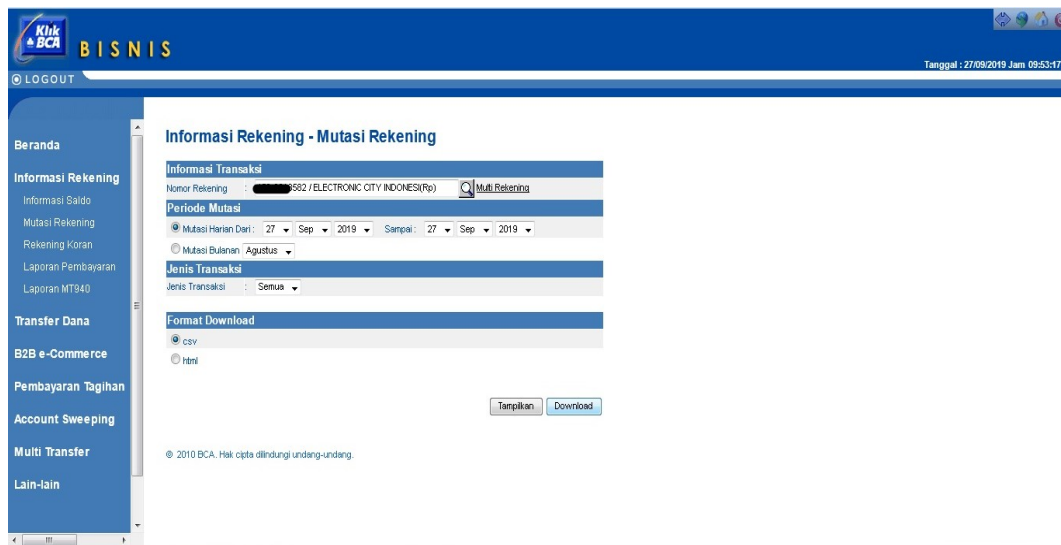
Klik BCA BISNIS

LOGOUT

Tanggal : 27/09/2019 Jam 09:53:17

Beranda

Informasi Rekening

Informasi Saldo

Mutasi Rekening

Rekening Koran

Laporan Pembayaran

Laporan MT940

Transfer Dana

B2B e-Commerce

Pembayaran Tagihan

Account Sweeping

Multi Transfer

Lain-lain

Informasi Rekening - Mutasi Rekening

Informasi Transaksi

Nomor Rekening : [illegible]582 / ELECTRONIC CITY INDONESI(Rp) Multi Rekening

Periode Mutasi

Mutasi Harian Dari : 27 Sep 2019 Sampai : 27 Sep 2019

Mutasi Bulanan Agustus

Jenis Transaksi

Jenis Transaksi : Semua

Format Download

csv

html

Tampilkan Download

© 2010 BCA. Hak cipta dilindungi undang-undang.